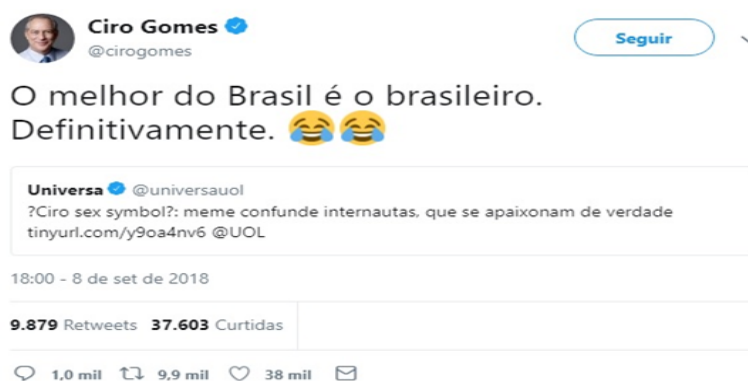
Ciro Gomes
@cirogomes

Seguir

O melhor do Brasil é o brasileiro. Definitivamente. 😂😂

Universa @universauol
?Ciro sex symbol?: meme confunde internautas, que se apaixonam de verdade tinyurl.com/y9oa4nv6 @UOL

18:00 - 8 de set de 2018

9.879 Retweets 37.603 Curtidas

1,0 mil 9,9 mil 38 mil